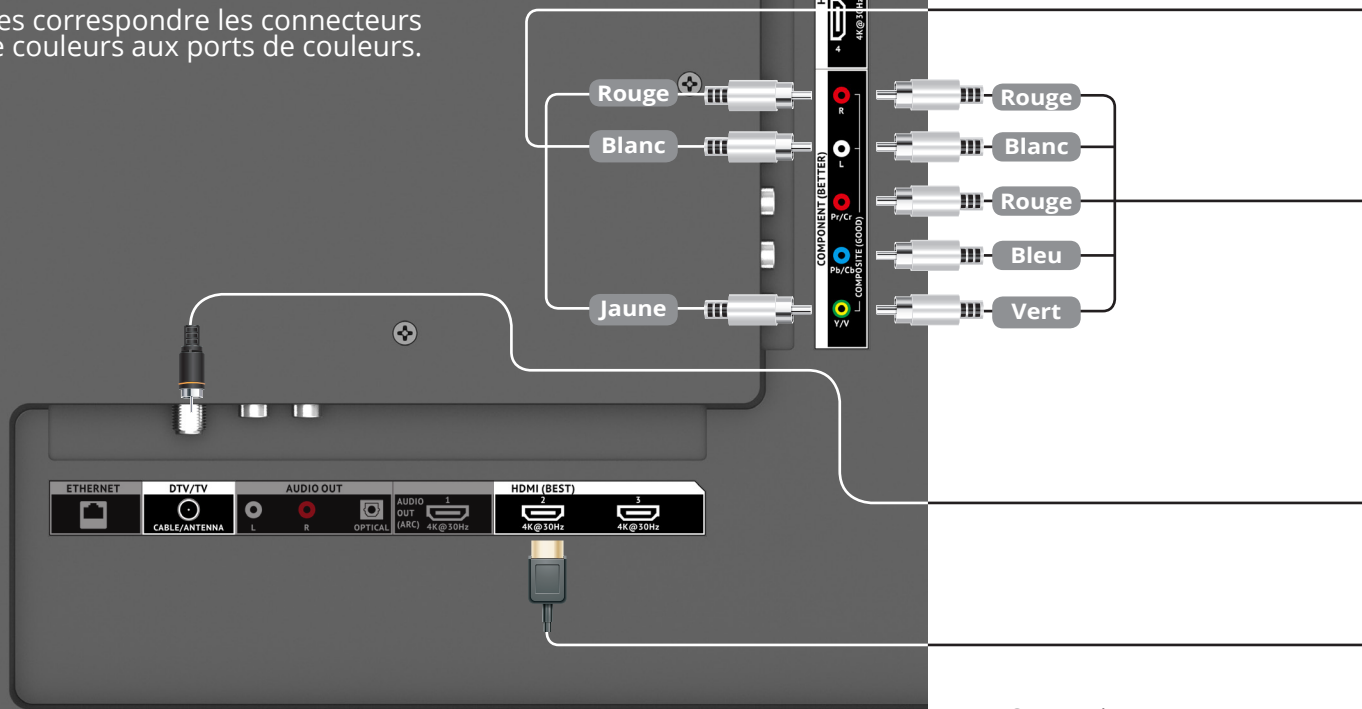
es correspondre les connecteurs
e couleurs aux ports de couleurs.

4K@30Hz
4

Rouge
Blanc
Jaune

R
L
Pr/Cr
Pb/Cb
Y/V
COMPONENT (BETTER)
COMPOSITE (GOOD)

Rouge
Blanc
Rouge
Bleu
Vert

ETHERNET
DTV/TV
CABLE/ANTENNA
AUDIO OUT
L
R
OPTICAL
AUDIO OUT (ARC)
1
4K@30Hz
HDMI (BEST)
2
4K@30Hz
3
4K@30Hz